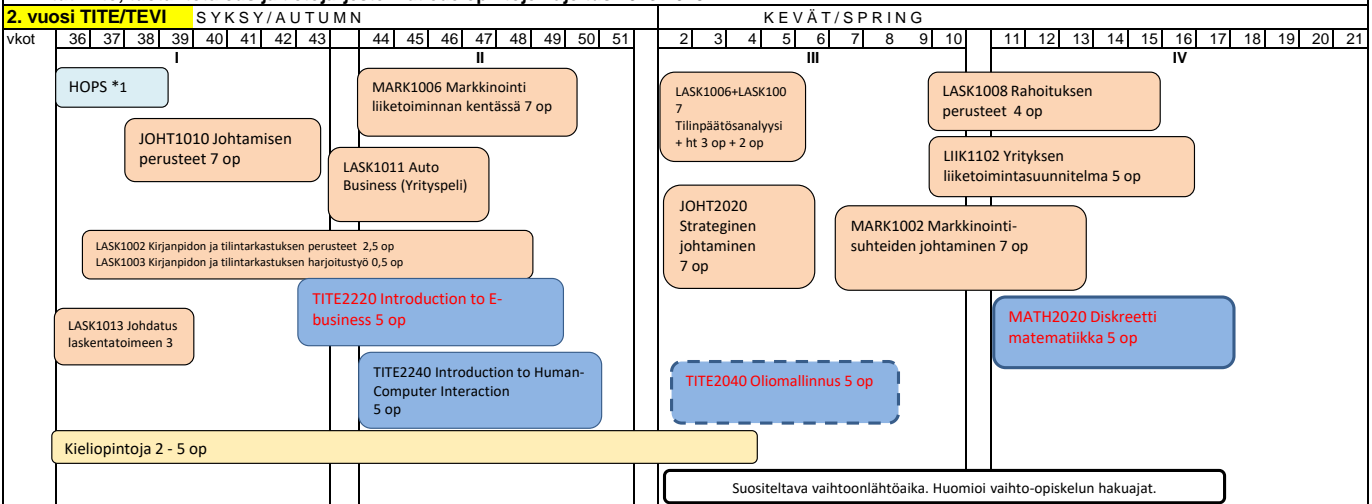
2. vuosi TITE/TEVI S Y K S Y / A U T U M N

K E V Ä T / S P R I N G

| vkot | 36 | 37 | 38 | 39 | 40 | 41 | 42 | 43 | | 44 | 45 | 46 | 47 | 48 | 49 | 50 | 51 | | 2 | 3 | 4 | 5 | 6 | 7 | 8 | 9 | 10 | | 11 | 12 | 13 | 14 | 15 | 16 | 17 | 18 | 19 | 20 | 21 |
|---|---|---|---|---|---|---|---|---|---|---|---|---|---|---|---|---|---|---|---|---|---|---|---|---|---|---|---|---|---|---|---|---|---|---|---|---|---|---|---|

I

II

III

IV

HOPS *1

JOHT1010 Johtamisen perusteet 7 op

MARK1006 Markkinointi liiketoiminnan kentässä 7 op

LASK1011 Auto Business (Yrityspeli)

LASK1002 Kirjanpidon ja tilintarkastuksen perusteet 2,5 op
LASK1003 Kirjanpidon ja tilintarkastuksen harjoitustyö 0,5 op

TITE2220 Introduction to E-business 5 op

LASK1013 Johdatus laskentatoimeen 3

TITE2240 Introduction to Human-Computer Interaction 5 op

LASK1006+LASK1007 Tilinpäätösanalyysi + ht 3 op + 2 op

JOHT2020 Strateginen johtaminen 7 op

TITE2040 Oliomallinnus 5 op

LASK1008 Rahoituksen perusteet 4 op

LIIK1102 Yrityksen liiketoimintasuunnitelma 5 op

MARK1002 Markkinointi-suhteiden johtaminen 7 op

MATH2020 Diskreetti matematiikka 5 op

Kieliopintoja 2 - 5 op

Suositeltava vaihtoonlähtöaika. Huomioi vaihto-opiskelun hakuajat.